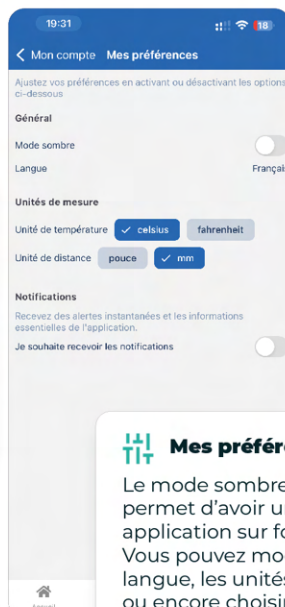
19:31

18

< Mon compte Mes préférences

Ajustez vos préférences en activant ou désactivant les options ci-dessous

Général

Mode sombre

Langue

Françai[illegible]

Unités de mesure

Unité de température ✓ celsius fahrenheit

Unité de distance pouce ✓ mm

Notifications

Recevez des alertes instantanées et les informations essentielles de l'application.

Je souhaite recevoir les notifications

Mes préfér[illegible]

Le mode sombre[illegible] permet d'avoir u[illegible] application sur f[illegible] Vous pouvez mo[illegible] langue, les unité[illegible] ou encore choisi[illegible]

Accueil